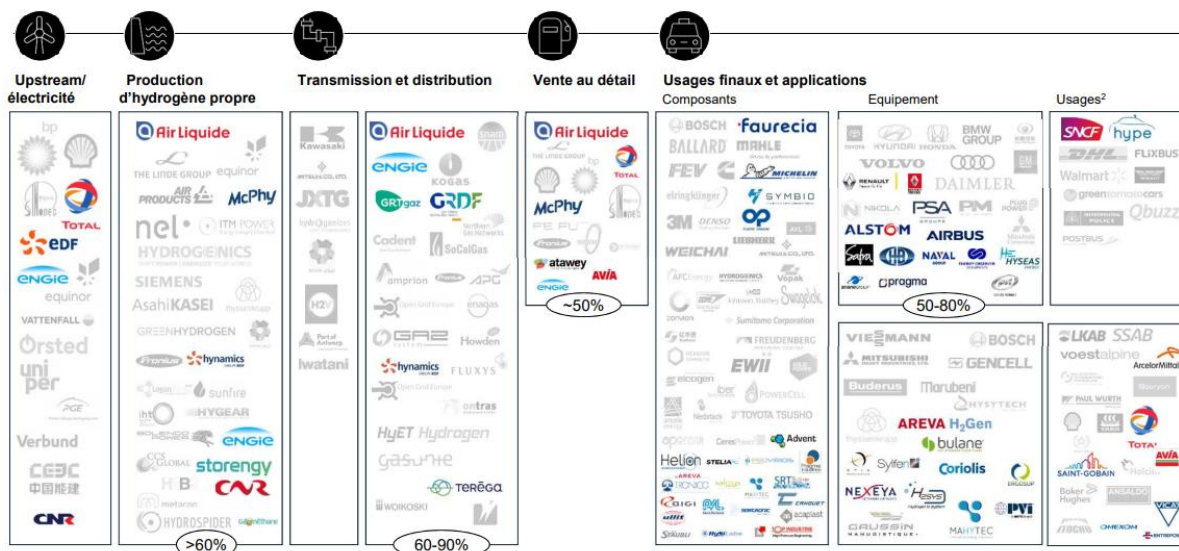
Upstream/ électricité

Production d'hydrogène propre

Transmission et distribution

Vente au détail

Usages finaux et applications

Composants

Equipement

Usages²

bp
TOTAL
EDF
ENGIE
equinor
VATTENFALL
Ørsted
uniper
PGE
Verbund
CEEC
中国能建
CNR

Air Liquide
THE LINDE GROUP
equinor
AIR PRODUCTS
McPhy
nel
ITM POWER
HYDROGENICS
SIEMENS
AsahiKASEI
GREENHYDROGEN
Fronius
hynamics
sunfire
HYGEAR
ENGIE
storengy
CNR
HYDROSPIDER
>60%

Kawasaki
JXTG
H2V
Port of Antwerp
Iwatani

Air Liquide
ENGIE
KOGAS
GRTgaz
GRDF
Cadent
SoCalGas
amprion
Fronius
GAZ
Howden
hynamics
FLUXYS
ontras
HyET Hydrogen
gasunie
TERÉGA
WOIKOSKI
60-90%

Air Liquide
THE LINDE GROUP
bp
TOTAL
McPhy
Fronius
atawey
AVIA
ENGIE
~50%

BOSCH
faurecia
BALLARD
MAHLE
FEV
MICHELIN
ElringKlinger
SYMBIO
3M
DENSO
LIEBHERR
WEICHAI
HYDROGENICS
Swagelok
Sumitomo Corporation
FREUDENBERG
EWII
elcogen
POWERCELL
TOYOTA TSUSHO
Advent
Helion
STELIA
SRT
AREVA
CRIQUET
aceplast
Stäubli

HYUNDAI
HONDA
BMW GROUP
TOYOTA
VOLVO
RENAULT
DAIMLER
NIKOLA
PSA
PM
ALSTOM
AIRBUS
Safra
NAVAL
HYSEAS
pragma
50-80%

VIESSMANN
BOSCH
MITSUBISHI
GENCELL
Buderus
Marubeni
HYSYTECH
AREVA H2Gen
bulane
Sylfen
Coriolis
NEXEYA
HSYS
PVI
GAUSSIN
MAHYTEC

SNCF
hype
DHL
FLIXBUS
Walmart
greentomatocars
Qbuzz
POSTBUS

LKAB
SSAB
voestalpine
ArcelorMittal
PAUL WURTH
TOTAL
AVIA
SAINT-GOBAIN
Baker Hughes
ANSALDO
OMEXOM